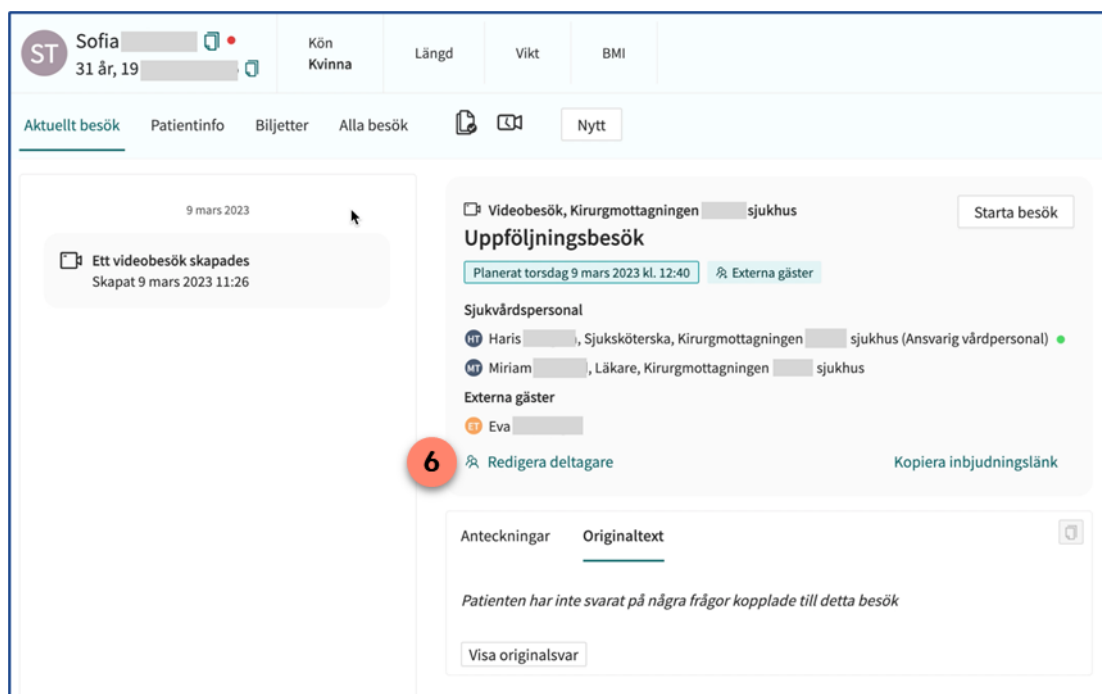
ST Sofia
31 år, 19

Kön
Kvinna

Längd

Vikt

BMI

Aktuellt besök Patientinfo Biljetter Alla besök Nytt

9 mars 2023

Ett videobesök skapades
Skapat 9 mars 2023 11:26

Videobesök, Kirurgmottagningen sjukhus

Starta besök

Uppföljningsbesök

Planerat torsdag 9 mars 2023 kl. 12:40 Externa gäster

Sjukvårdspersonal

HT Haris , Sjuksköterska, Kirurgmottagningen sjukhus (Ansvarig vårdpersonal)

MT Miriam , Läkare, Kirurgmottagningen sjukhus

Externa gäster

ET Eva

6 Redigera deltagare

Kopiera inbjudningslänk

Anteckningar Originaltext

Patienten har inte svarat på några frågor kopplade till detta besök

Visa originalsvar